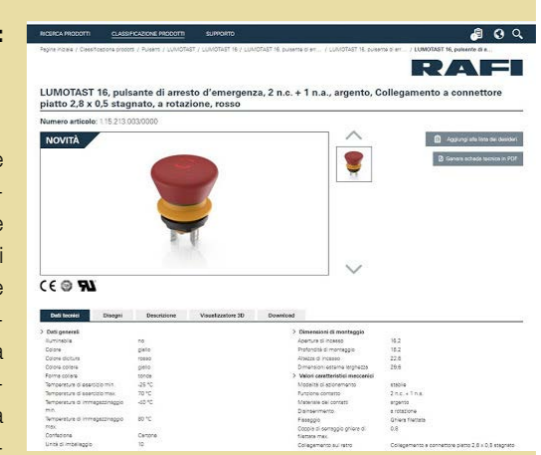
RICERCA PRODOTTI CLASSIFICAZIONE PRODOTTI SUPPORTO

Pagina iniziale / Classificazione prodotti / Pulsanti / LUMOTAST / LUMOTAST 16 / LUMOTAST 16, pulsante di em... / LUMOTAST 16, pulsante di em... / LUMOTAST 16, pulsante di a...

RAFI

LUMOTAST 16, pulsante di arresto d'emergenza, 2 n.c. + 1 n.a., argento, Collegamento a connettore piatto 2,8 x 0,5 stagnato, a rotazione, rosso

Numero articolo: 1.15.213.003/0000

NOVITÀ

Aggiungi alla lista dei desideri

Genera scheda tecnica in PDF

Dati tecnici | Disegni | Descrizione | Visualizzazione 3D | Download

Dati generali

| | |
|---|---|
| Illuminaria | no |
| Colore | giallo |
| Colore distiuto | rosso |
| Colore corona | giallo |
| Forma corona | tonda |
| Temperatura di esercizio min. | -25 °C |
| Temperatura di esercizio max. | 70 °C |
| Temperatura di immagazzinaggio min. | -40 °C |
| Temperatura di immagazzinaggio max. | 80 °C |
| Confezione | Cartone |
| Unità di imballaggio | 10 |

Dimensioni di montaggio

| | |
|---|---|
| Apertura di incasso | 16,2 |
| Profondità di montaggio | 18,2 |
| Altezza di incasso | 22,6 |
| Dimensioni esterne larghezza | 29,6 |

Valori caratteristici meccanici

| | |
|---|---|
| Modalità di azionamento | stabile |
| Funzione contatto | 2 n.c. + 1 n.a. |
| Materiale dei contatti | argento |
| Disinserimento | a rotazione |
| Fissaggio | Ghiera filettata |
| Coppia di serraggio ghiera di fissaggio max. | 0,8 |
| Collegamento sul retro | Collegamento a connettore piatto 2,8 x 0,5 stagnato |